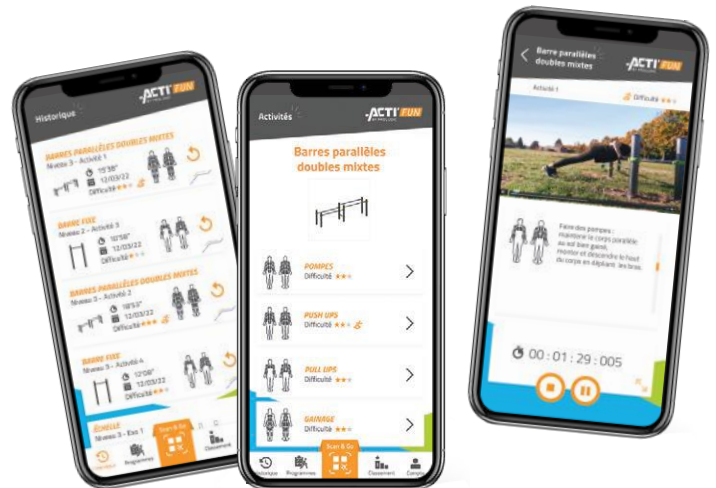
Historique
ACTI FUN

BARRES PARALLÈLES DOUBLES MIXTES
Niveau 3 - Activité 1
15'56"
12/03/22
Difficulté

BARRE FIXE
Niveau 2 - Activité 3
10'56"
12/03/22
Difficulté

BARRES PARALLÈLES DOUBLES MIXTES
Niveau 3 - Activité 2
18'53"
12/03/22
Difficulté

BARRE FIXE
Niveau 3 - Activité 4
12'08"
12/03/22
Difficulté

ÉCHELLE
Niveau 3 - Exo 1

Historique
Programmes
Scan & Go
Classement

Activités
ACTI FUN

Barres parallèles doubles mixtes

POMPES
Difficulté

PUSH UPS
Difficulté

PULL UPS
Difficulté

GAINAGE
Difficulté

Historique
Programmes
Scan & Go
Classement
Compte

Barre parallèles doubles mixtes
ACTI FUN
Activité 1
Difficulté

Faire des pompes : maintenir le corps parallèle au sol bien gainé, monter et descendre le haut du corps en dépliant les bras.

00 : 01 : 29 : 005